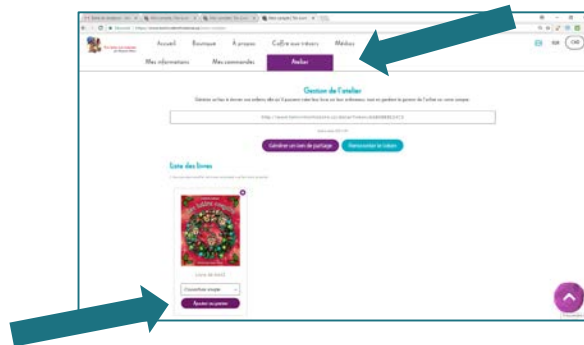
Accueil Boutique À propos Coffre aux trésors Médias

Mes informations Mes commandes Atelier

Gestion de l'atelier

Générer un lien de partage Réinitialiser le lien

Liste des livres

Couverture simple

Ajouter au panier

Mon compte